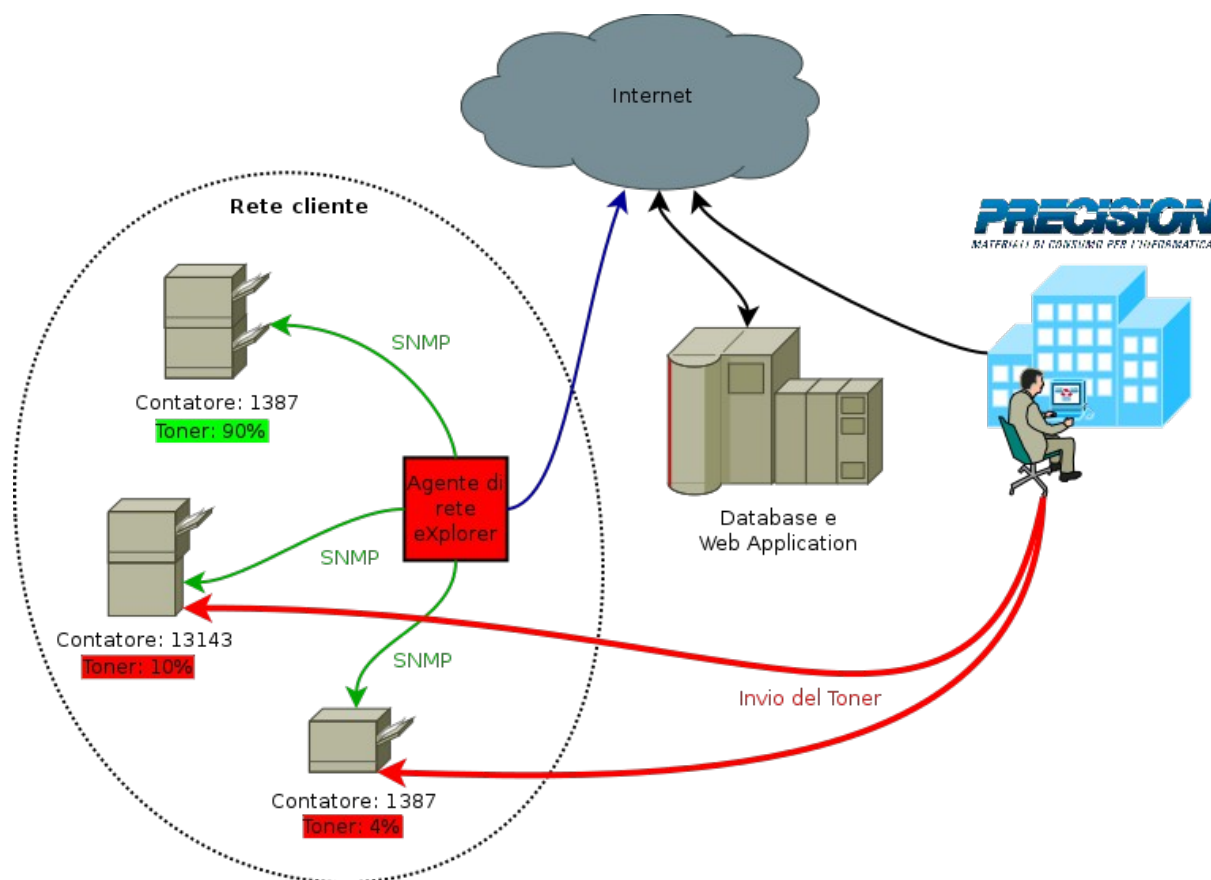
Internet

Rete cliente

PRECISION
MATERIALI DI CONSUMO PER L'INFORMATICA

SNMP

Contatore: 1387
Toner: 90%

Agente di rete eXplorer

SNMP

Contatore: 13143
Toner: 10%

SNMP

Contatore: 1387
Toner: 4%

Database e Web Application

Invio del Toner